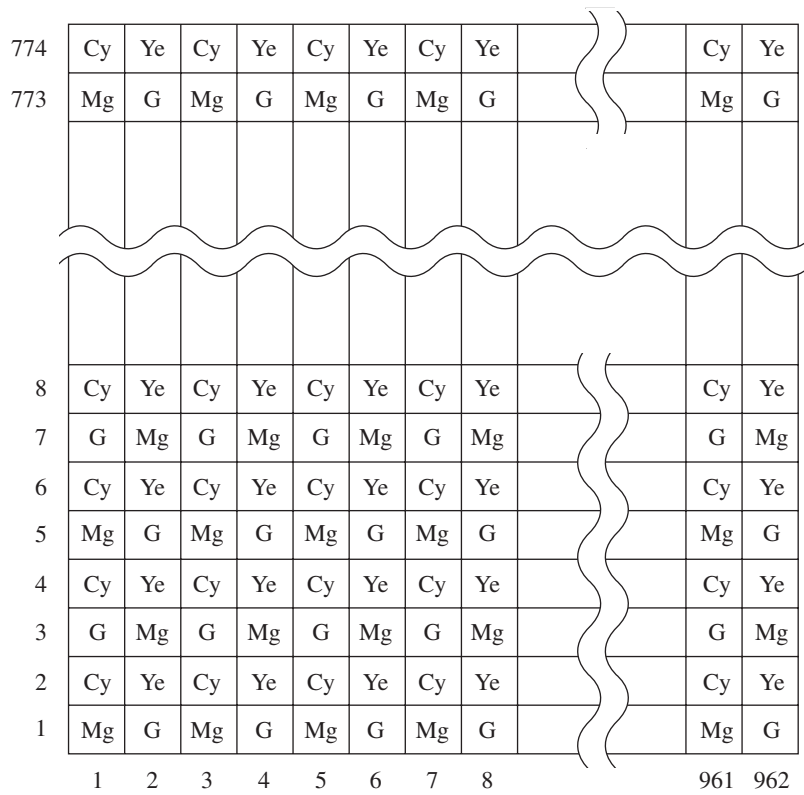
|  |  |  |  |  |  |  |  |  |  |  |
|---|---|---|---|---|---|---|---|---|---|---|
| 774 | Cy | Ye | Cy | Ye | Cy | Ye | Cy | Ye | Cy | Ye |
| 773 | Mg | G | Mg | G | Mg | G | Mg | G | Mg | G |
| 8 | Cy | Ye | Cy | Ye | Cy | Ye | Cy | Ye | Cy | Ye |
| 7 | G | Mg | G | Mg | G | Mg | G | Mg | G | Mg |
| 6 | Cy | Ye | Cy | Ye | Cy | Ye | Cy | Ye | Cy | Ye |
| 5 | Mg | G | Mg | G | Mg | G | Mg | G | Mg | G |
| 4 | Cy | Ye | Cy | Ye | Cy | Ye | Cy | Ye | Cy | Ye |
| 3 | G | Mg | G | Mg | G | Mg | G | Mg | G | Mg |
| 2 | Cy | Ye | Cy | Ye | Cy | Ye | Cy | Ye | Cy | Ye |
| 1 | Mg | G | Mg | G | Mg | G | Mg | G | Mg | G |
|  | 1 | 2 | 3 | 4 | 5 | 6 | 7 | 8 | 961 | 962 |